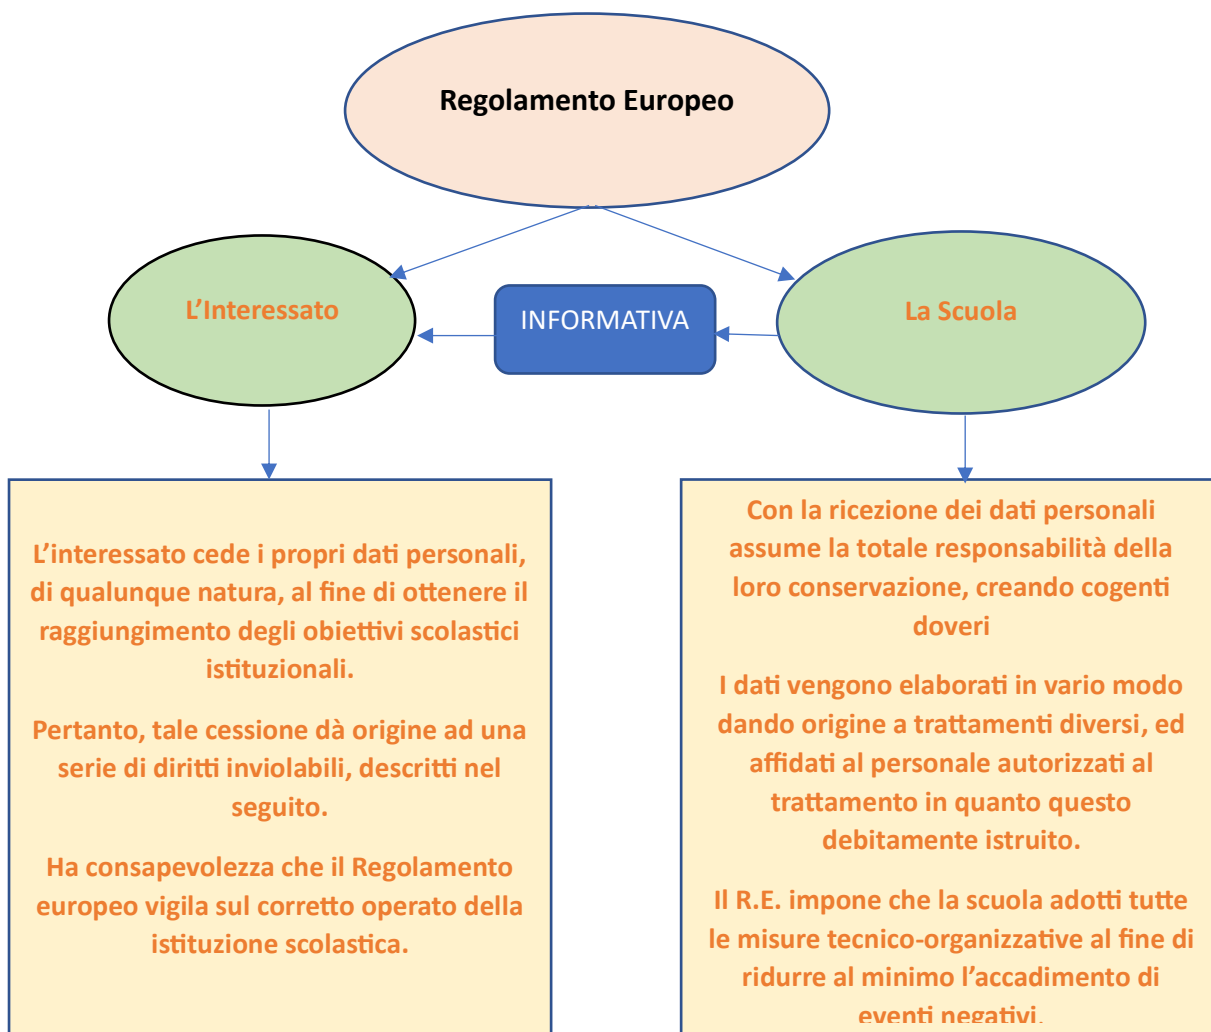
Regolamento Europeo

L’Interessato

INFORMATIVA

La Scuola

L’interessato cede i propri dati personali, di qualunque natura, al fine di ottenere il raggiungimento degli obiettivi scolastici istituzionali.

Pertanto, tale cessione dà origine ad una serie di diritti inviolabili, descritti nel seguito.

Ha consapevolezza che il Regolamento europeo vigila sul corretto operato della istituzione scolastica.

Con la ricezione dei dati personali assume la totale responsabilità della loro conservazione, creando cogenti doveri

I dati vengono elaborati in vario modo dando origine a trattamenti diversi, ed affidati al personale autorizzati al trattamento in quanto questo debitamente istruito.

Il R.E. impone che la scuola adotti tutte le misure tecnico-organizzative al fine di ridurre al minimo l’accadimento di eventi negativi.